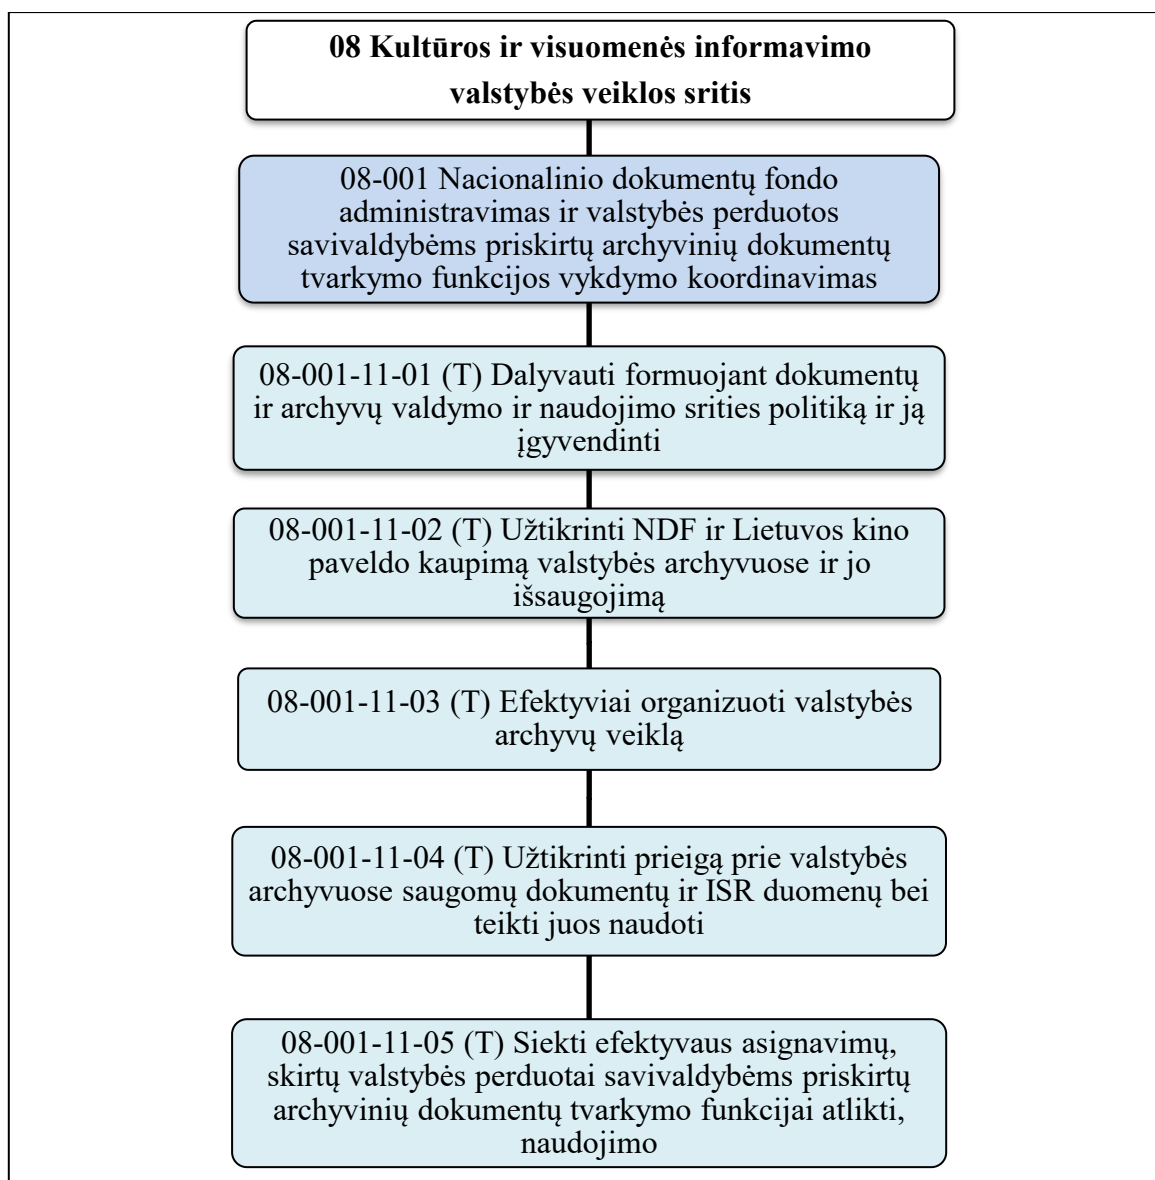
08 Kultūros ir visuomenės informavimo valstybės veiklos sritis

08-001 Nacionalinio dokumentų fondo administravimas ir valstybės perduotos savivaldybėms priskirtų archyvinių dokumentų tvarkymo funkcijos vykdymo koordinavimas

08-001-11-01 (T) Dalyvauti formuojant dokumentų ir archyvų valdymo ir naudojimo srities politiką ir ją įgyvendinti

08-001-11-02 (T) Užtikrinti NDF ir Lietuvos kino paveldo kaupimą valstybės archyvuose ir jo išsaugojimą

08-001-11-03 (T) Efektyviai organizuoti valstybės archyvų veiklą

08-001-11-04 (T) Užtikrinti prieigą prie valstybės archyvuose saugomų dokumentų ir ISR duomenų bei teikti juos naudoti

08-001-11-05 (T) Siekti efektyvaus asignavimų, skirtų valstybės perduotai savivaldybėms priskirtų archyvinių dokumentų tvarkymo funkcijai atlikti, naudojimo